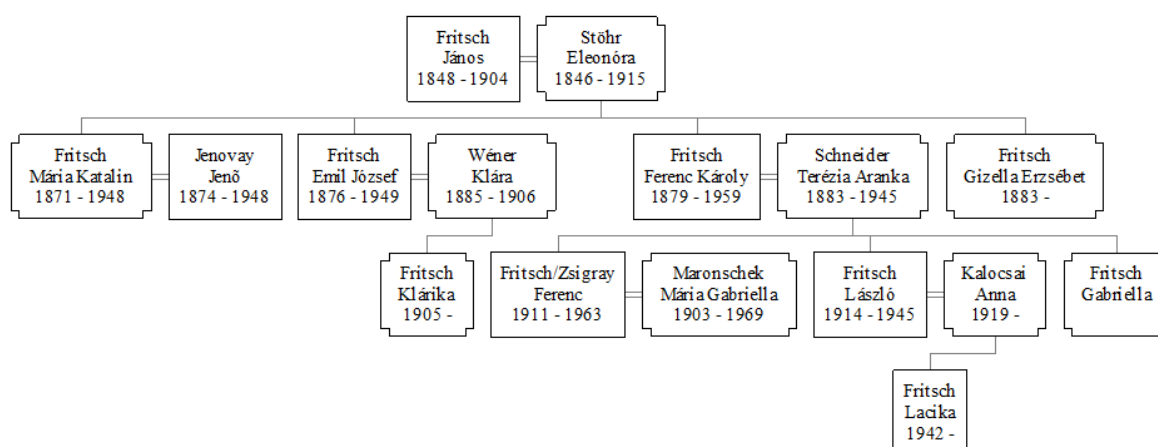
Fritsch
János
1848 - 1904

Stöhr
Eleonóra
1846 - 1915

Fritsch
Mária Katalin
1871 - 1948

Jenovay
Jenõ
1874 - 1948

Fritsch
Emil József
1876 - 1949

Wéner
Klára
1885 - 1906

Fritsch
Ferenc Károly
1879 - 1959

Schneider
Terézia Aranka
1883 - 1945

Fritsch
Gizella Erzsébet
1883 -

Fritsch
Klárika
1905 -

Fritsch/Zsigray
Ferenc
1911 - 1963

Maronschek
Mária Gabriella
1903 - 1969

Fritsch
László
1914 - 1945

Kalocsai
Anna
1919 -

Fritsch
Gabriella

Fritsch
Lacika
1942 -